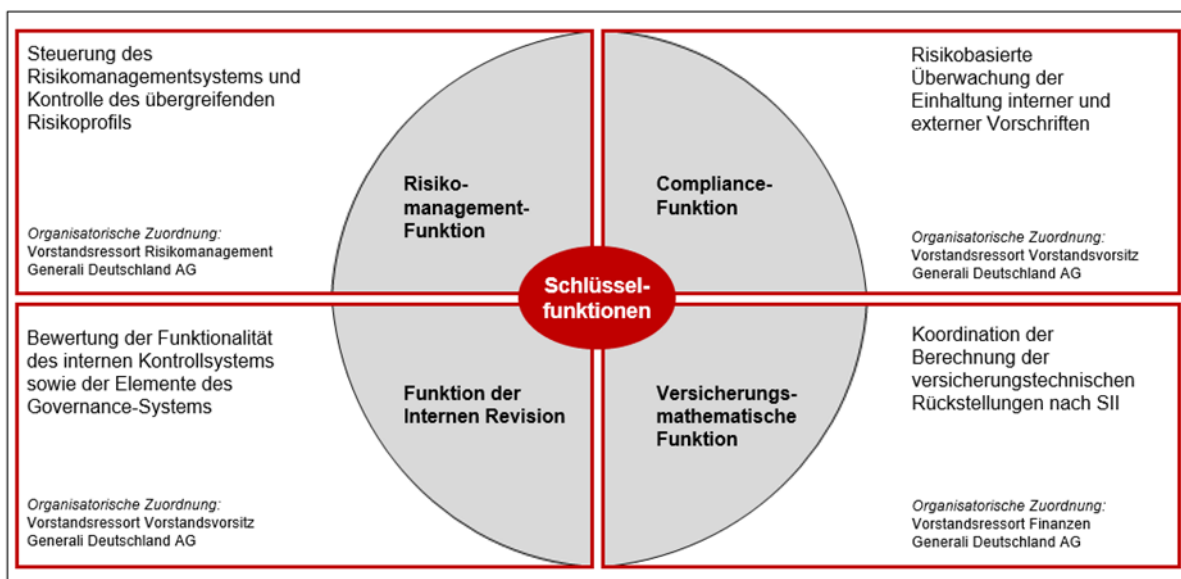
Steuerung des Risikomanagementsystems und Kontrolle des übergreifenden Risikoprofils

Organisatorische Zuordnung:
Vorstandsressort Risikomanagement
Generali Deutschland AG

Risikobasierte Überwachung der Einhaltung interner und externer Vorschriften

Organisatorische Zuordnung:
Vorstandsressort Vorstandsvorsitz
Generali Deutschland AG

Risikomanagement-Funktion

Compliance-Funktion

Schlüsselfunktionen

Funktion der Internen Revision

Versicherungsmathematische Funktion

Bewertung der Funktionalität des internen Kontrollsystems sowie der Elemente des Governance-Systems

Organisatorische Zuordnung:
Vorstandsressort Vorstandsvorsitz
Generali Deutschland AG

Koordination der Berechnung der versicherungstechnischen Rückstellungen nach SII

Organisatorische Zuordnung:
Vorstandsressort Finanzen
Generali Deutschland AG